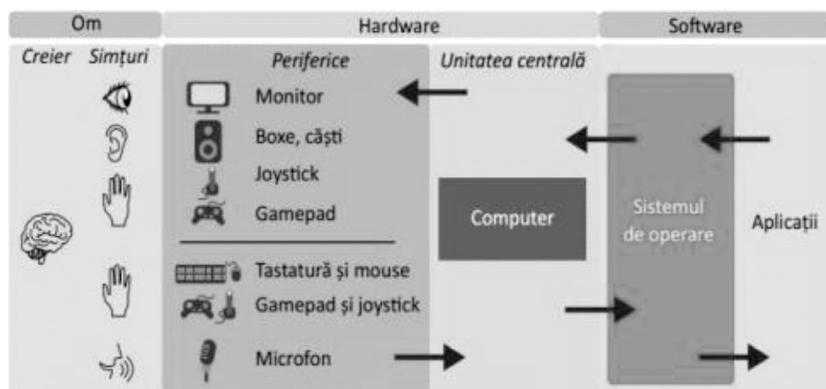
Om

Hardware

Software

Creier

Simțuri

Periferice

Unitatea centrală

Monitor

Boxe, căști

Joystick

Gamepad

Computer

Sistemul de operare

Aplicații

Tastatură și mouse

Gamepad și joystick

Microfon